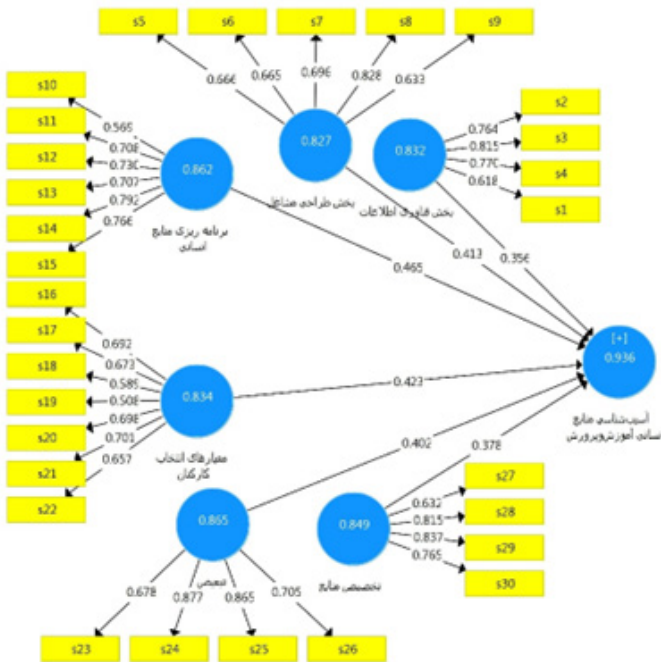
s5
s6
s7
s8
s9
0.666
0.665
0.696
0.828
0.633
s10
s11
s12
s13
s14
s15
0.569
0.708
0.730
0.707
0.792
0.766
0.862
برنامه ریزی منابع انسانی
0.827
بخش طراحی مشاغل
0.832
بخش فناوری اطلاعات
s2
s3
s4
s1
0.764
0.815
0.770
0.618
0.465
0.413
0.356
s16
s17
s18
s19
s20
s21
s22
0.692
0.673
0.585
0.508
0.698
0.701
0.657
0.834
معیارهای انتخاب کارکنان
0.423
[+]
0.936
آسیب‌شناسی منابع انسانی آموزش‌وپرورش
0.402
0.378
0.865
0.849
s27
s28
s29
s30
0.632
0.815
0.837
0.765
تخصیص منابع
0.678
0.877
0.865
0.705
s23
s24
s25
s26
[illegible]